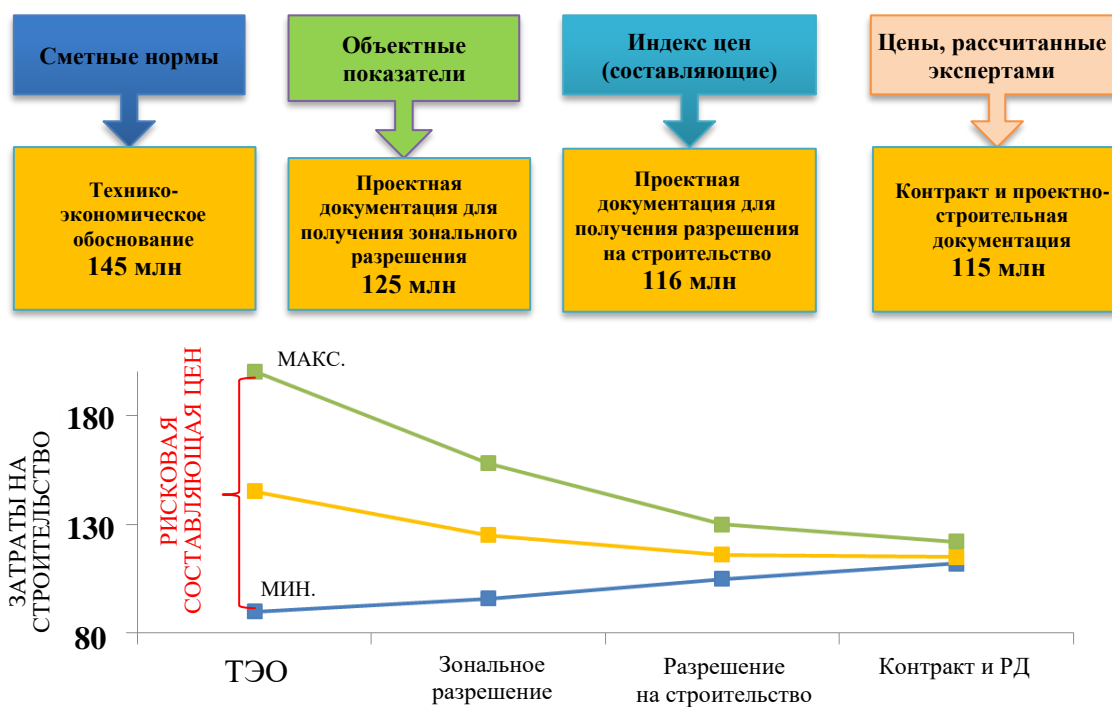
Сметные нормы

Объектные показатели

Индекс цен (составляющие)

Цены, рассчитанные экспертами

Технико-экономическое обоснование
145 млн

Проектная документация для получения зонального разрешения
125 млн

Проектная документация для получения разрешения на строительство
116 млн

Контракт и проектно-строительная документация
115 млн

ЗАТРАТЫ НА СТРОИТЕЛЬСТВО

180

130

80

РИСКОВАЯ СОСТАВЛЯЮЩАЯ ЦЕН

МАКС.

МИН.

ТЭО

Зональное разрешение

Разрешение на строительство

Контракт и РД